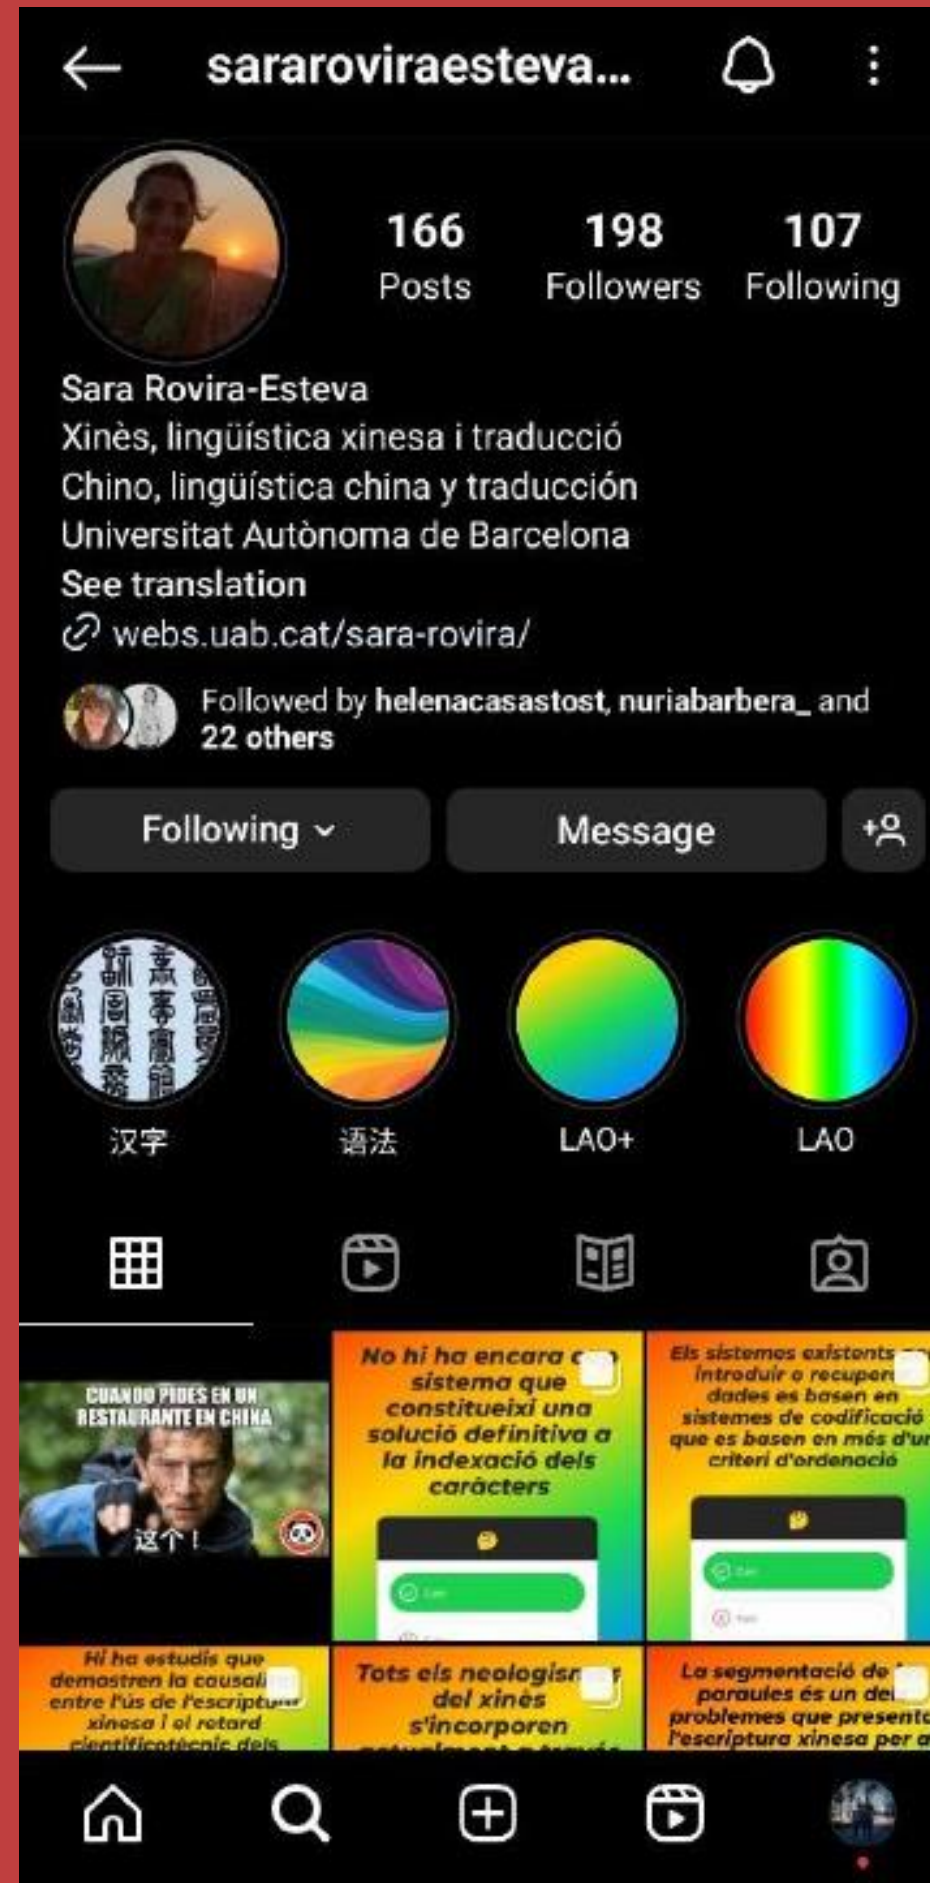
sararoviraesteva...

166
Posts

198
Followers

107
Following

Sara Rovira-Esteva
Xinès, lingüística xinesa i traducció
Chino, lingüística china y traducción
Universitat Autònoma de Barcelona
See translation
webs.uab.cat/sara-rovira/

Followed by helenacasastost, nuriabarbera_ and 22 others

Following

Message

汉字

语法

LAO+

LAO

CUANDO PIDES EN UN RESTAURANTE EN CHINA
这个！

No hi ha encara c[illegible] sistema que constitueixi una solució definitiva a la indexació dels caràcters

Els sistemes existents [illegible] introduir o recuper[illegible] dades es basen en sistemes de codificació que es basen en més d'u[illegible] criteri d'ordenació

Hi ha estudis que demostren la causali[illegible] entre l'ús de l'escriptu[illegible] xinesa i el retard cientificotècnic dels

Tots els neologis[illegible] del xinès s'incorporen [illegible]

La segmentació de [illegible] paraules és un de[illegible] problemes que presenta l'escriptura xinesa per a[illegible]